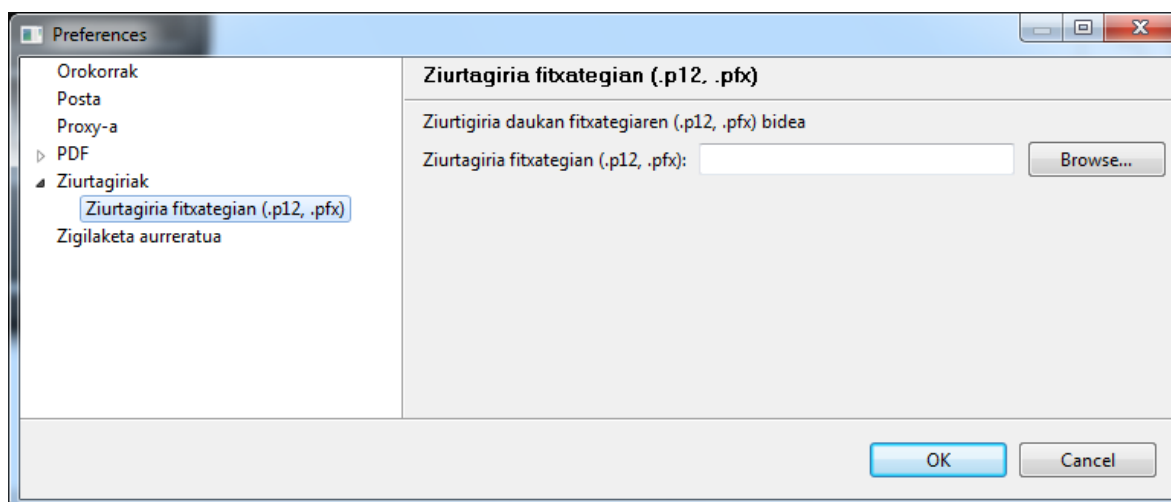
Preferences

Orokorrak
Posta
Proxy-a
PDF
Ziurtagiriak
Ziurtagiria fitxategian (.p12, .pfx)
Zigilaketa aurreratua

Ziurtagiria fitxategian (.p12, .pfx)

Ziurtigiria daukan fitxategiaren (.p12, .pfx) bidea

Ziurtagiria fitxategian (.p12, .pfx):

Browse...

OK

Cancel